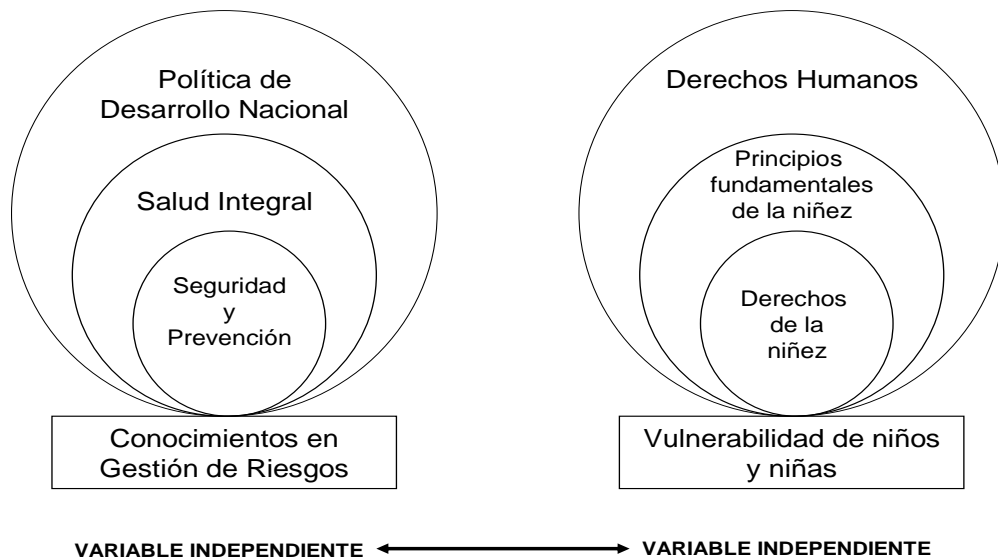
Política de Desarrollo Nacional

Salud Integral

Seguridad y Prevención

Conocimientos en Gestión de Riesgos

Derechos Humanos

Principios fundamentales de la niñez

Derechos de la niñez

Vulnerabilidad de niños y niñas

VARIABLE INDEPENDIENTE

VARIABLE INDEPENDIENTE